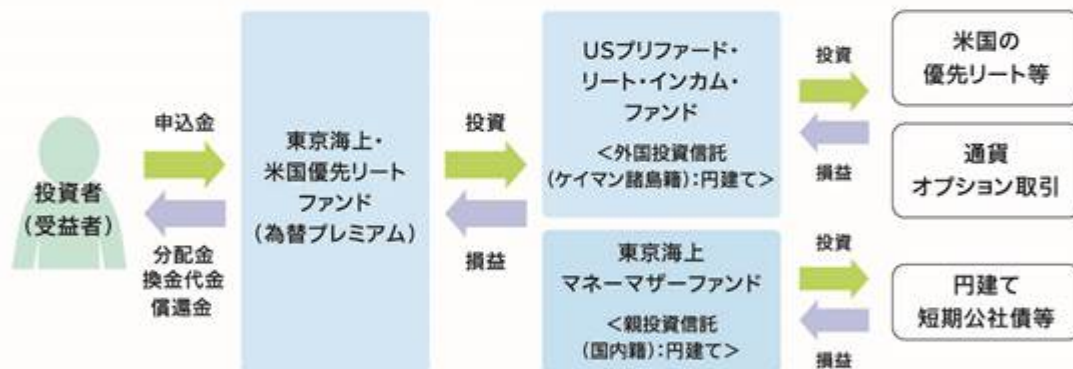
投資者
（受益者）

申込金

分配金
換金代金
償還金

東京海上・
米国優先リート
ファンド
（為替プレミアム）

投資

損益

USプリファード・
リート・インカム・
ファンド
＜外国投資信託
（ケイマン諸島籍）：円建て＞

東京海上
マネーマザーファンド
＜親投資信託
（国内籍）：円建て＞

投資

損益

投資

損益

米国の
優先リート等

通貨
オプション取引

円建て
短期公社債等